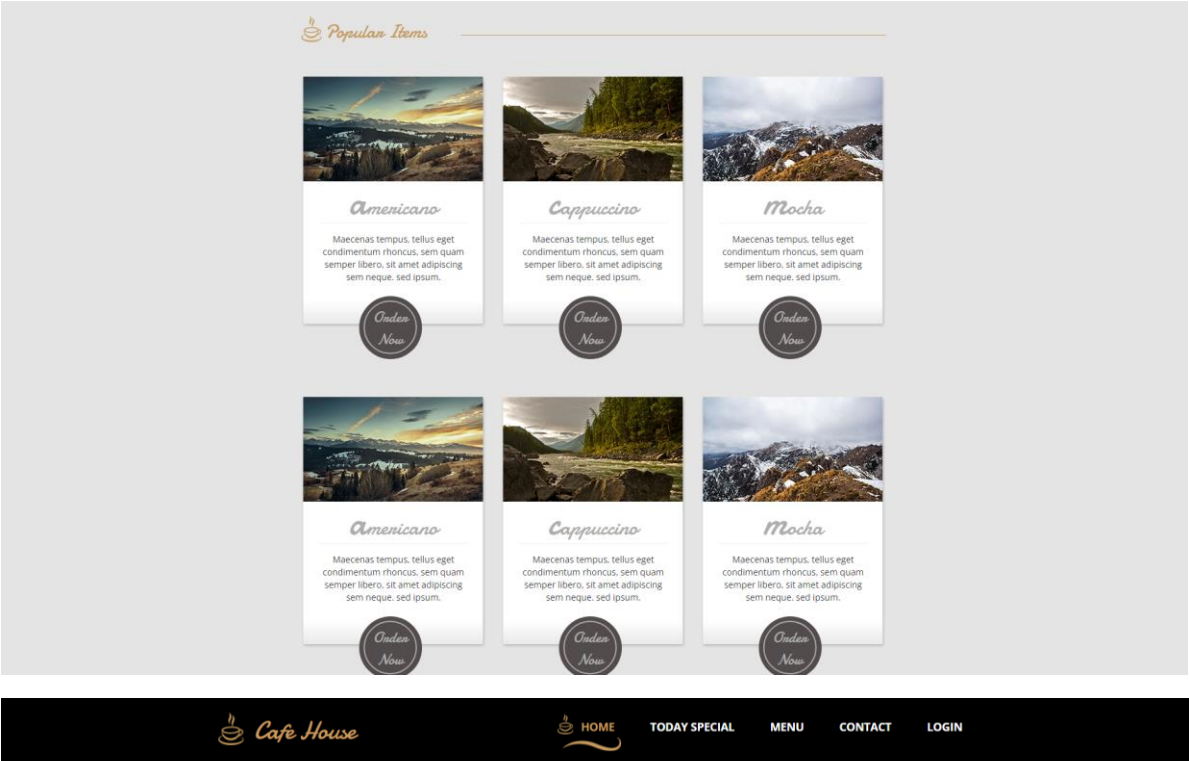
Popular Items

Americano

Maecenas tempus, tellus eget condimentum rhoncus, sem quam semper libero, sit amet adipiscing sem neque. sed ipsum.

Order Now

Cappuccino

Maecenas tempus, tellus eget condimentum rhoncus, sem quam semper libero, sit amet adipiscing sem neque. sed ipsum.

Order Now

Mocha

Maecenas tempus, tellus eget condimentum rhoncus, sem quam semper libero, sit amet adipiscing sem neque. sed ipsum.

Order Now

Americano

Maecenas tempus, tellus eget condimentum rhoncus, sem quam semper libero, sit amet adipiscing sem neque. sed ipsum.

Order Now

Cappuccino

Maecenas tempus, tellus eget condimentum rhoncus, sem quam semper libero, sit amet adipiscing sem neque. sed ipsum.

Order Now

Mocha

Maecenas tempus, tellus eget condimentum rhoncus, sem quam semper libero, sit amet adipiscing sem neque. sed ipsum.

Order Now

Cafe House

HOME TODAY SPECIAL MENU CONTACT LOGIN